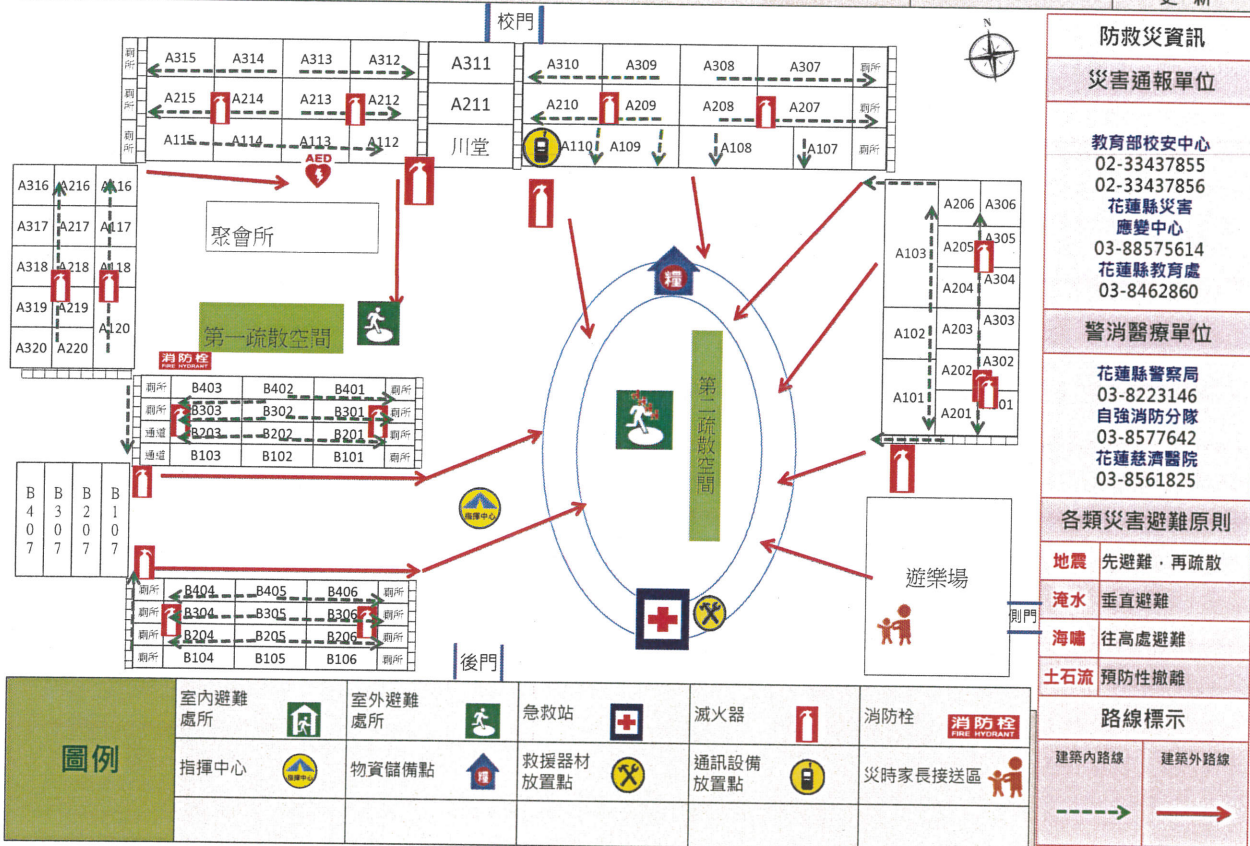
校門

廁所 A315 A314 A313 A312
廁所 A215 A214 A213 A212
廁所 A115 A114 A113 A112
AED

A311
A211
川堂

A310 A309 A308 A307 廁所
A210 A209 A208 A207 廁所
A110 A109 A108 A107 廁所

N

A316 A216 A116
A317 A217 A117
A318 A218 A118
A319 A219 A120
A320 A220

聚會所

第一疏散空間

消防栓 FIRE HYDRANT

糧

第二疏散空間

A206 A306
A103 A205 A305
A204 A304
A102 A203 A303
A202 A302
A101 A201 A301

廁所 B403 B402 B401 廁所
廁所 B303 B302 B301 廁所
通道 B203 B202 B201 廁所
B103 B102 B101

B407 B307 B207 B107

指揮中心

廁所 B404 B405 B406 廁所
廁所 B304 B305 B306 廁所
廁所 B204 B205 B206 廁所
廁所 B104 B105 B106 廁所

後門

遊樂場
側門

防救災資訊
災害通報單位
教育部校安中心
02-33437855
02-33437856
花蓮縣災害應變中心
03-88575614
花蓮縣教育處
03-8462860
警消醫療單位
花蓮縣警察局
03-8223146
自強消防分隊
03-8577642
花蓮慈濟醫院
03-8561825
各類災害避難原則
| 地震 | 先避難，再疏散 |
| 淹水 | 垂直避難 |
| 海嘯 | 往高處避難 |
| 土石流 | 預防性撤離 |
路線標示
建築內路線 建築外路線

| 圖例 | 室內避難處所 | 室外避難處所 | 急救站 | 滅火器 | 消防栓 FIRE HYDRANT |
|---|---|---|---|---|---|
| | 指揮中心 | 物資儲備點 | 救援器材放置點 | 通訊設備放置點 | 災時家長接送區 |